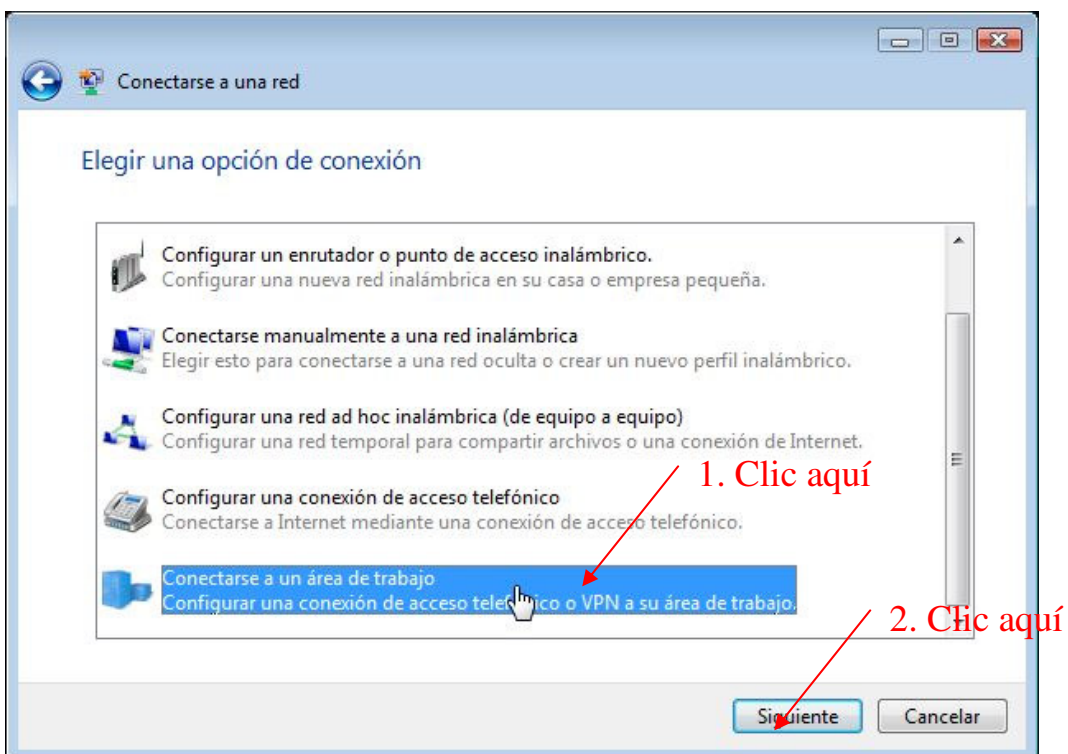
Conectarse a una red

Elegir una opción de conexión

Configurar un enrutador o punto de acceso inalámbrico.
Configurar una nueva red inalámbrica en su casa o empresa pequeña.

Conectarse manualmente a una red inalámbrica
Elegir esto para conectarse a una red oculta o crear un nuevo perfil inalámbrico.

Configurar una red ad hoc inalámbrica (de equipo a equipo)
Configurar una red temporal para compartir archivos o una conexión de Internet.

1. Clic aquí

Configurar una conexión de acceso telefónico
Conectarse a Internet mediante una conexión de acceso telefónico.

Conectarse a un área de trabajo
Configurar una conexión de acceso telefónico o VPN a su área de trabajo.

2. Clic aquí

Siguiente

Cancelar